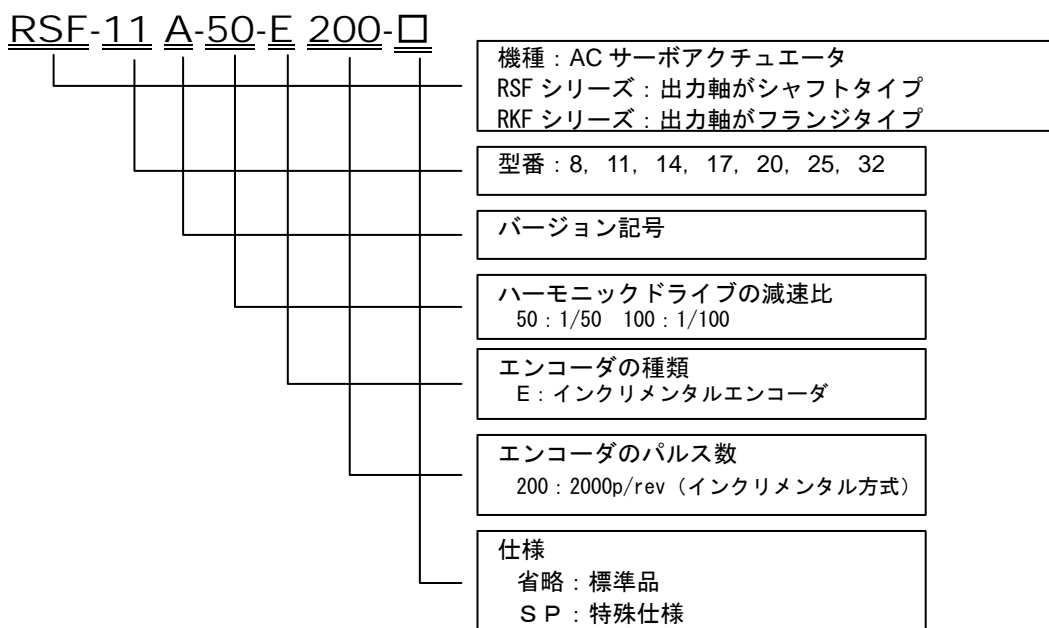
RSF-11 A-50-E 200-□

機種：AC サーボアクチュエータ
RSF シリーズ：出力軸がシャフトタイプ
RKF シリーズ：出力軸がフランジタイプ

型番：8, 11, 14, 17, 20, 25, 32

バージョン記号

ハーモニックドライブの減速比
50：1/50　100：1/100

エンコーダの種類
E：インクリメンタルエンコーダ

エンコーダのパルス数
200：2000p/rev（インクリメンタル方式）

仕様
省略：標準品
ＳＰ：特殊仕様